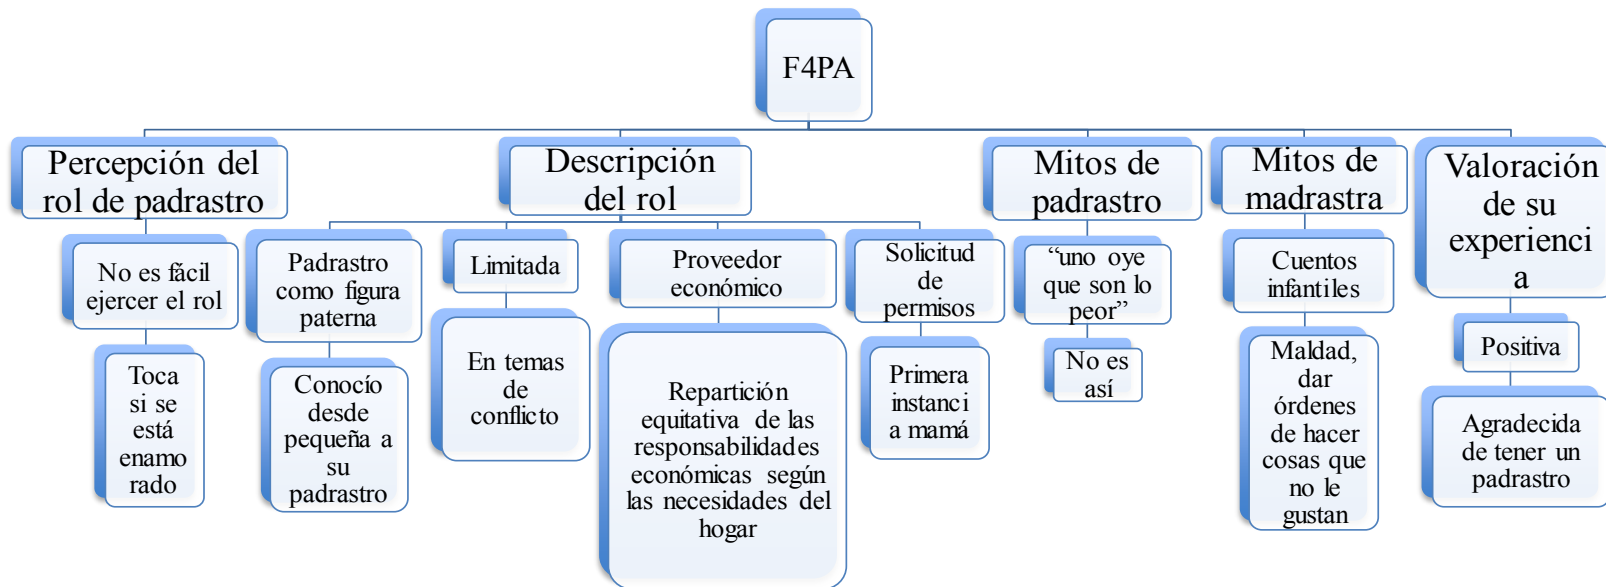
F4PA

Percepción del rol de padrastro

No es fácil ejercer el rol

Toca si se está enamo rado

Descripción del rol

Padrastro como figura paterna

Conoció desde pequeña a su padrastro

Limitada

En temas de conflicto

Proveedor económico

Repartición equitativa de las responsabilidades económicas según las necesidades del hogar

Solicitud de permisos

Primera instanci a mamá

Mitos de padrastro

"uno oye que son lo peor"

No es así

Mitos de madrastra

Cuentos infantiles

Maldad, dar órdenes de hacer cosas que no le gustan

Valoración de su experienci a

Positiva

Agradecida de tener un padrastro